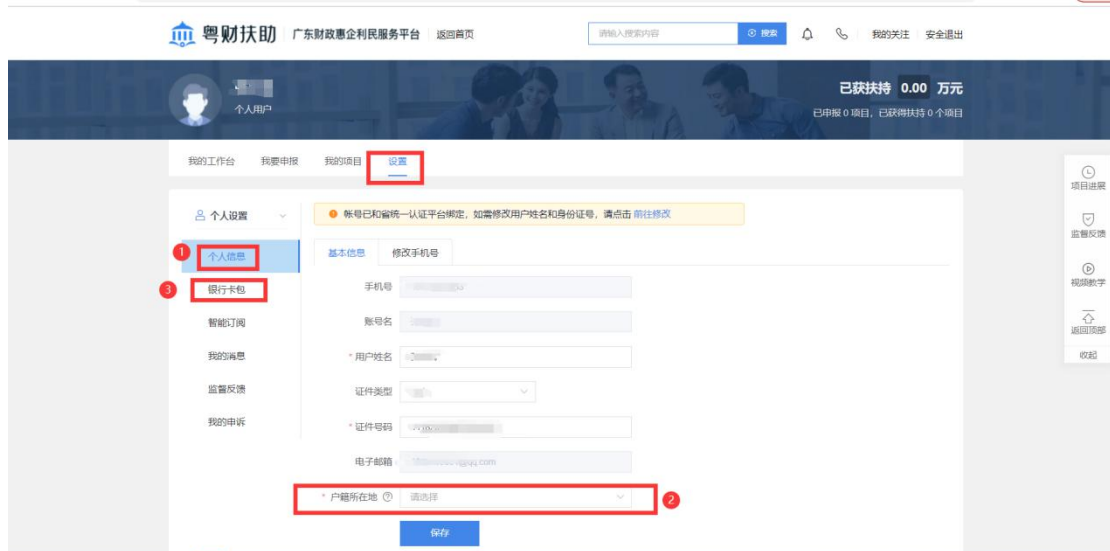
粤财扶助 | 广东财政惠企利民服务平台 返回首页

请输入搜索内容 搜索 我的关注 安全退出

个人用户

已获扶持 0.00 万元

已申报 0 项目，已获得扶持 0 个项目

我的工作台 我要申报 我的项目 设置

个人设置

1 个人信息

3 银行卡包

智能订阅

我的消息

监督反馈

我的申诉

帐号已和省统一认证平台绑定，如需修改用户姓名和身份证号，请点击 前往修改

基本信息 修改手机号

手机号

账号名

* 用户姓名

证件类型

* 证件号码

电子邮箱 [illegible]@qq.com

* 户籍所在地 请选择 2

保存

项目进展

监督反馈

视频教学

返回顶部

收起